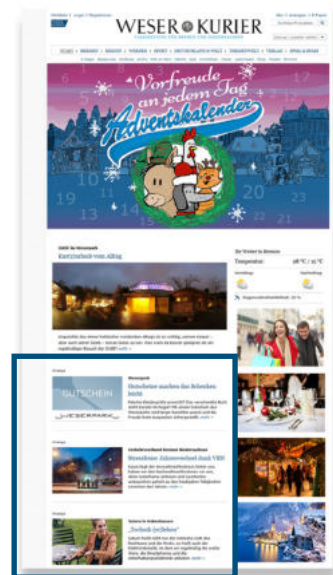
WESER KURIER

Vorfreude an jedem Tag

Adventskalender

20

Kurzurlaub vom Alltag

Temperatur:

GUTSCHEIN

WESERPARK

Gutscheine machen das Schenken leicht

Stressfreier Jahreswechsel dank VBN

„Technik (er)leben"